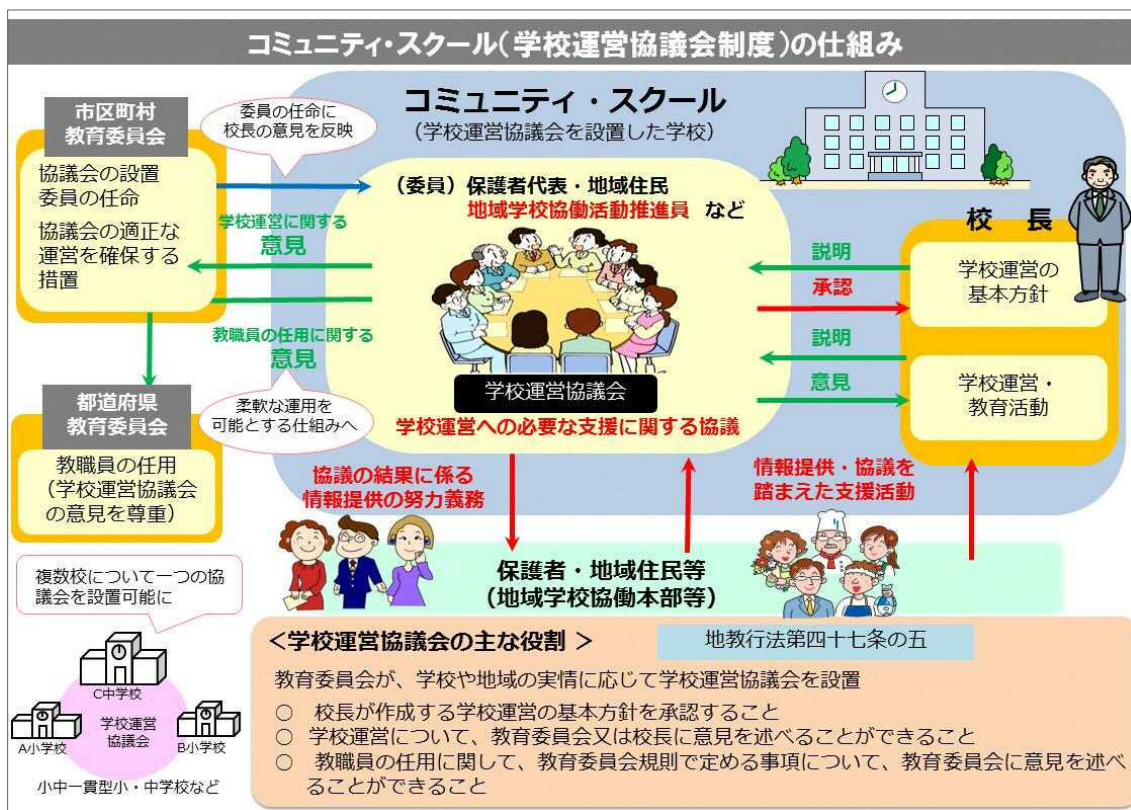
コミュニティ・スクール（学校運営協議会制度）の仕組み

市区町村
教育委員会

協議会の設置
委員の任命

協議会の適正な運営を確保する措置

委員の任命に
校長の意見を反映

コミュニティ・スクール
（学校運営協議会を設置した学校）

（委員）保護者代表・地域住民
地域学校協働活動推進員　など

学校運営に関する
意見

教職員の任用に関する
意見

学校運営協議会

学校運営への必要な支援に関する協議

校　長

説明
承認
学校運営の基本方針

説明
意見
学校運営・教育活動

都道府県
教育委員会

柔軟な運用を
可能とする仕組みへ

教職員の任用
（学校運営協議会の意見を尊重）

協議の結果に係る
情報提供の努力義務

情報提供・協議を
踏まえた支援活動

保護者・地域住民等
（地域学校協働本部等）

複数校について一つの協議会を設置可能に

C中学校
学校運営協議会
A小学校
B小学校
小中一貫型小・中学校など

＜学校運営協議会の主な役割 ＞

地教行法第四十七条の五

教育委員会が、学校や地域の実情に応じて学校運営協議会を設置

○　校長が作成する学校運営の基本方針を承認すること
○　学校運営について、教育委員会又は校長に意見を述べることができること
○　教職員の任用に関して、教育委員会規則で定める事項について、教育委員会に意見を述べることができること